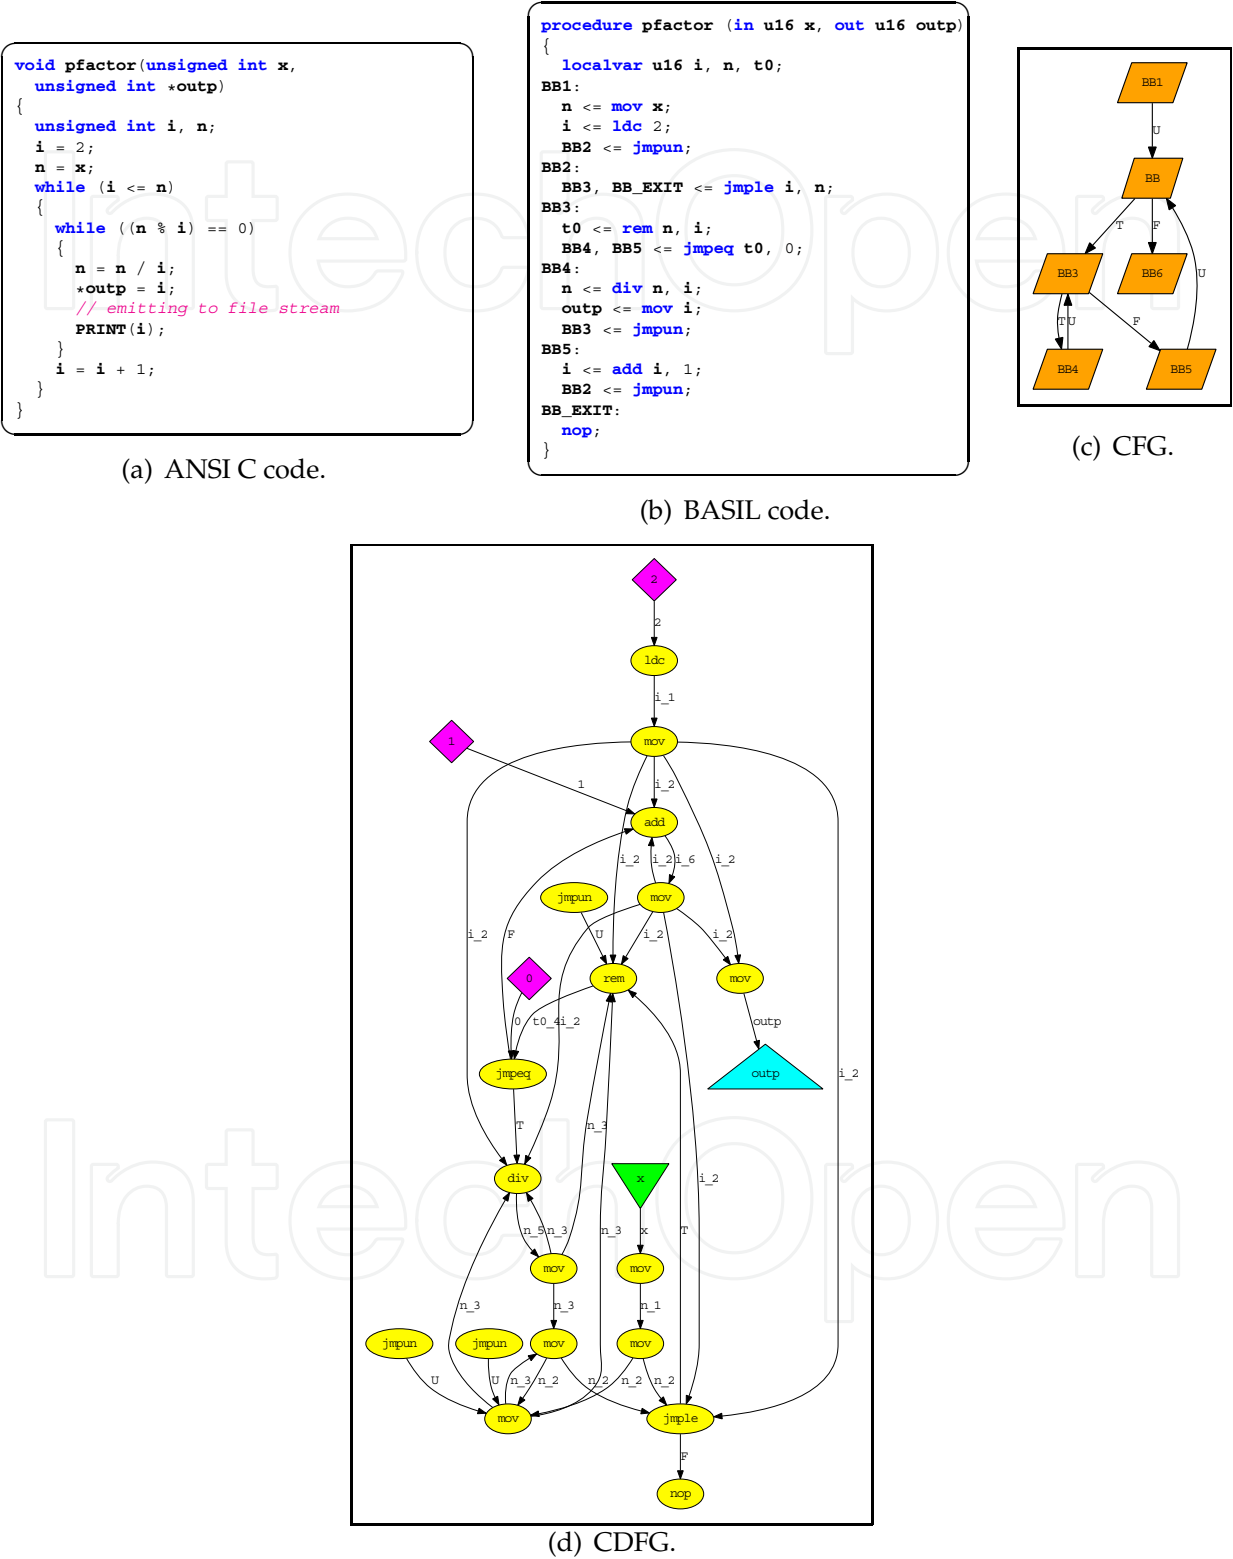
void pfactor(unsigned int x,
  unsigned int *outp)
{
  unsigned int i, n;
  i = 2;
  n = x;
  while (i <= n)
  {
    while ((n % i) == 0)
    {
      n = n / i;
      *outp = i;
      // emitting to file stream
      PRINT(i);
    }
    i = i + 1;
  }
}

(a) ANSI C code.

procedure pfactor (in u16 x, out u16 outp)
{
  localvar u16 i, n, t0;
BB1:
  n <= mov x;
  i <= ldc 2;
  BB2 <= jmpun;
BB2:
  BB3, BB_EXIT <= jmple i, n;
BB3:
  t0 <= rem n, i;
  BB4, BB5 <= jmpeq t0, 0;
BB4:
  n <= div n, i;
  outp <= mov i;
  BB3 <= jmpun;
BB5:
  i <= add i, 1;
  BB2 <= jmpun;
BB_EXIT:
  nop;
}

(b) BASIL code.

BB1
U
BB
T
F
BB3
BB6
U
T
U
F
BB4
BB5

(c) CFG.

2
2
ldc
i_1
1
mov
1
i_2
add
i_2
i_2
i_6
i_2
jmpun
mov
i_2
F
U
i_2
i_2
0
rem
mov
0
t0_4
i_2
outp
jmpeq
outp
i_2
T
n_3
div
x
i_2
n_5
n_3
n_3
x
T
mov
mov
n_3
n_3
n_1
jmpun
jmpun
mov
mov
U
U
n_3
n_2
n_2
n_2
n_2
mov
jmple
F
nop

(d) CDFG.